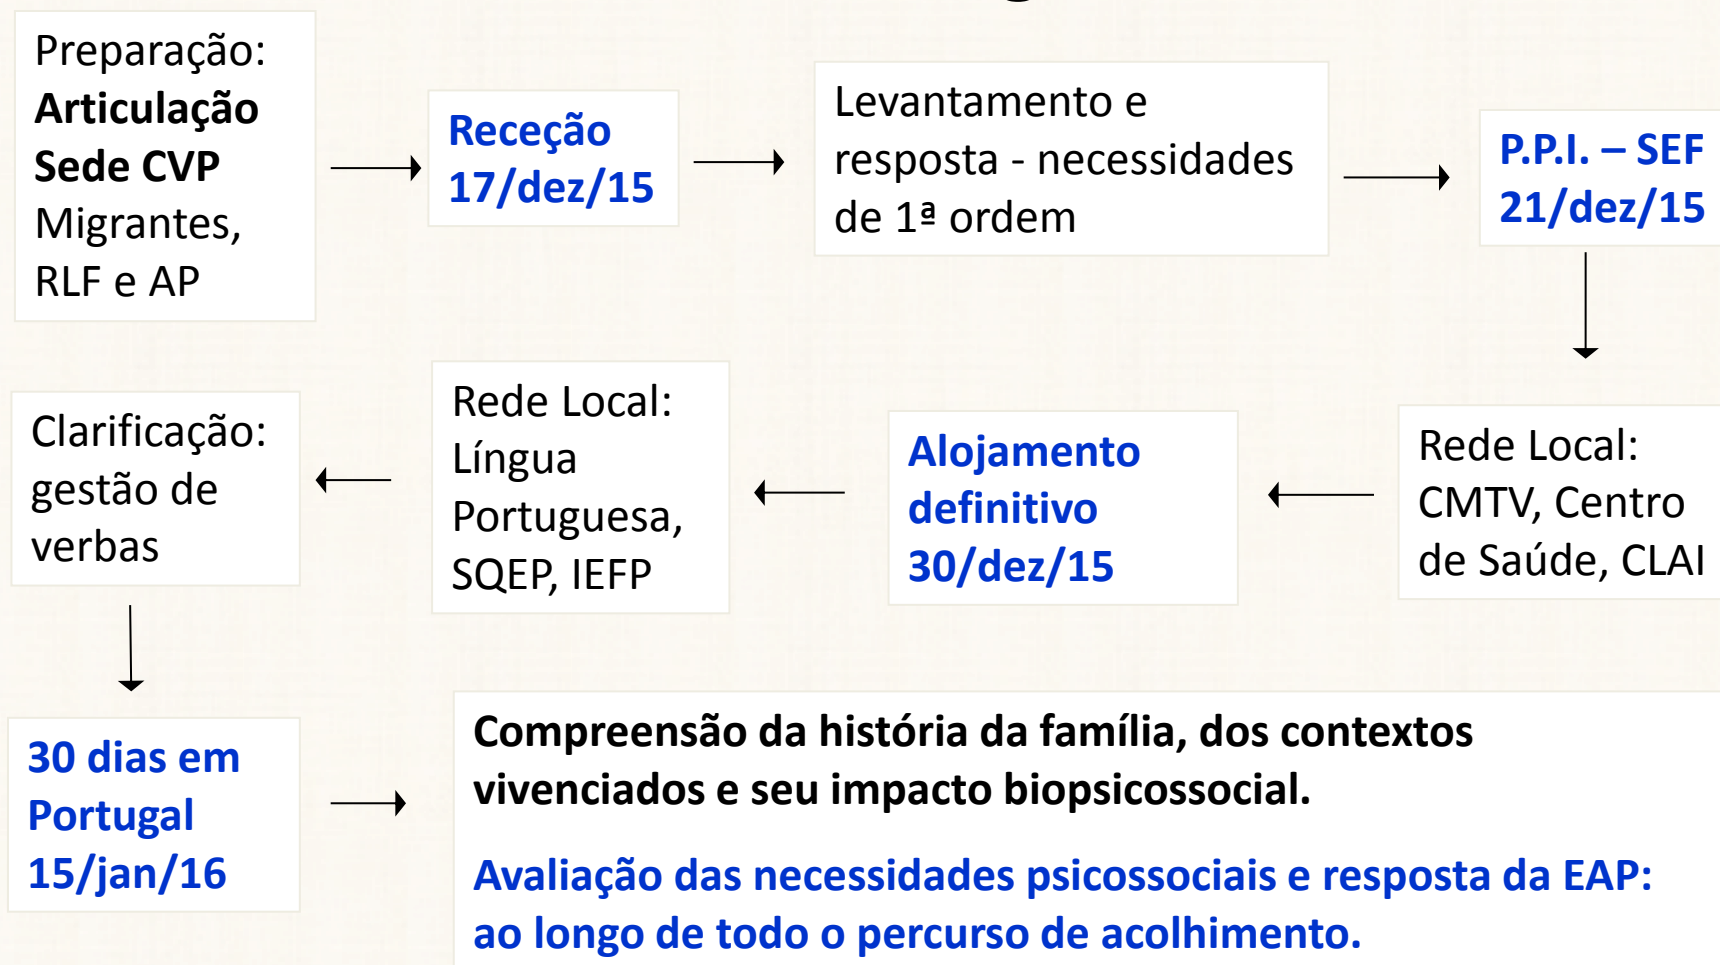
Preparação:
**Articulação Sede CVP**
Migrantes, RLF e AP

Receção
17/dez/15

Levantamento e resposta - necessidades de 1ª ordem

P.P.I. – SEF
21/dez/15

Rede Local: CMTV, Centro de Saúde, CLAI

Alojamento definitivo
30/dez/15

Rede Local: Língua Portuguesa, SQEP, IEFP

Clarificação: gestão de verbas

30 dias em Portugal
15/jan/16

Compreensão da história da família, dos contextos vivenciados e seu impacto biopsicossocial.

Avaliação das necessidades psicossociais e resposta da EAP: ao longo de todo o percurso de acolhimento.